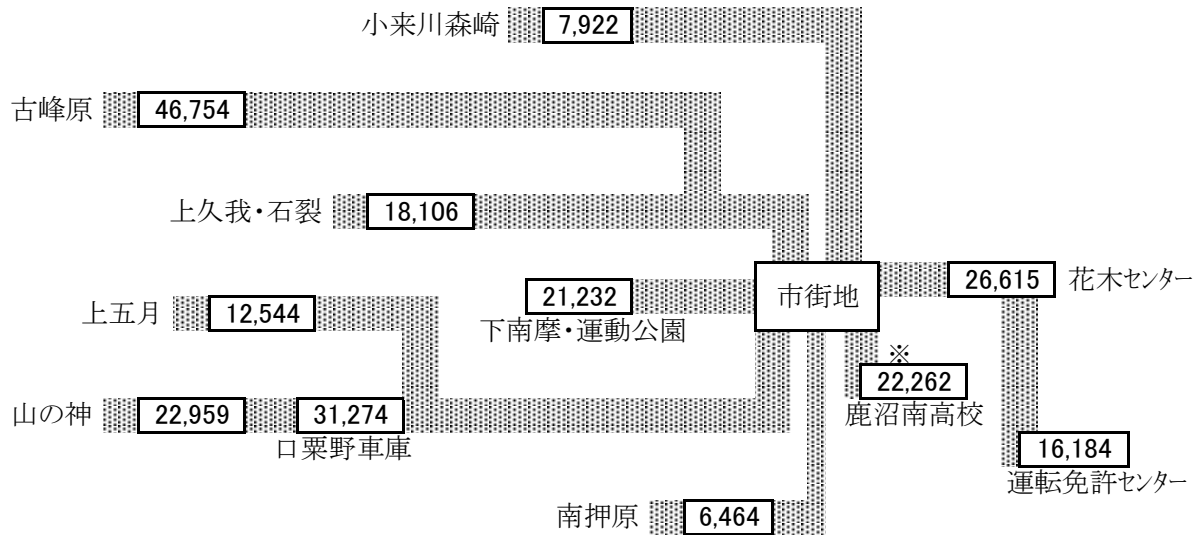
小来川森崎 7,922

古峰原 46,754

上久我・石裂 18,106

21,232
下南摩・運動公園

市街地

26,615 花木センター

上五月 12,544

※
22,262
鹿沼南高校

山の神 22,959 31,274
口粟野車庫

16,184
運転免許センター

南押原 6,464